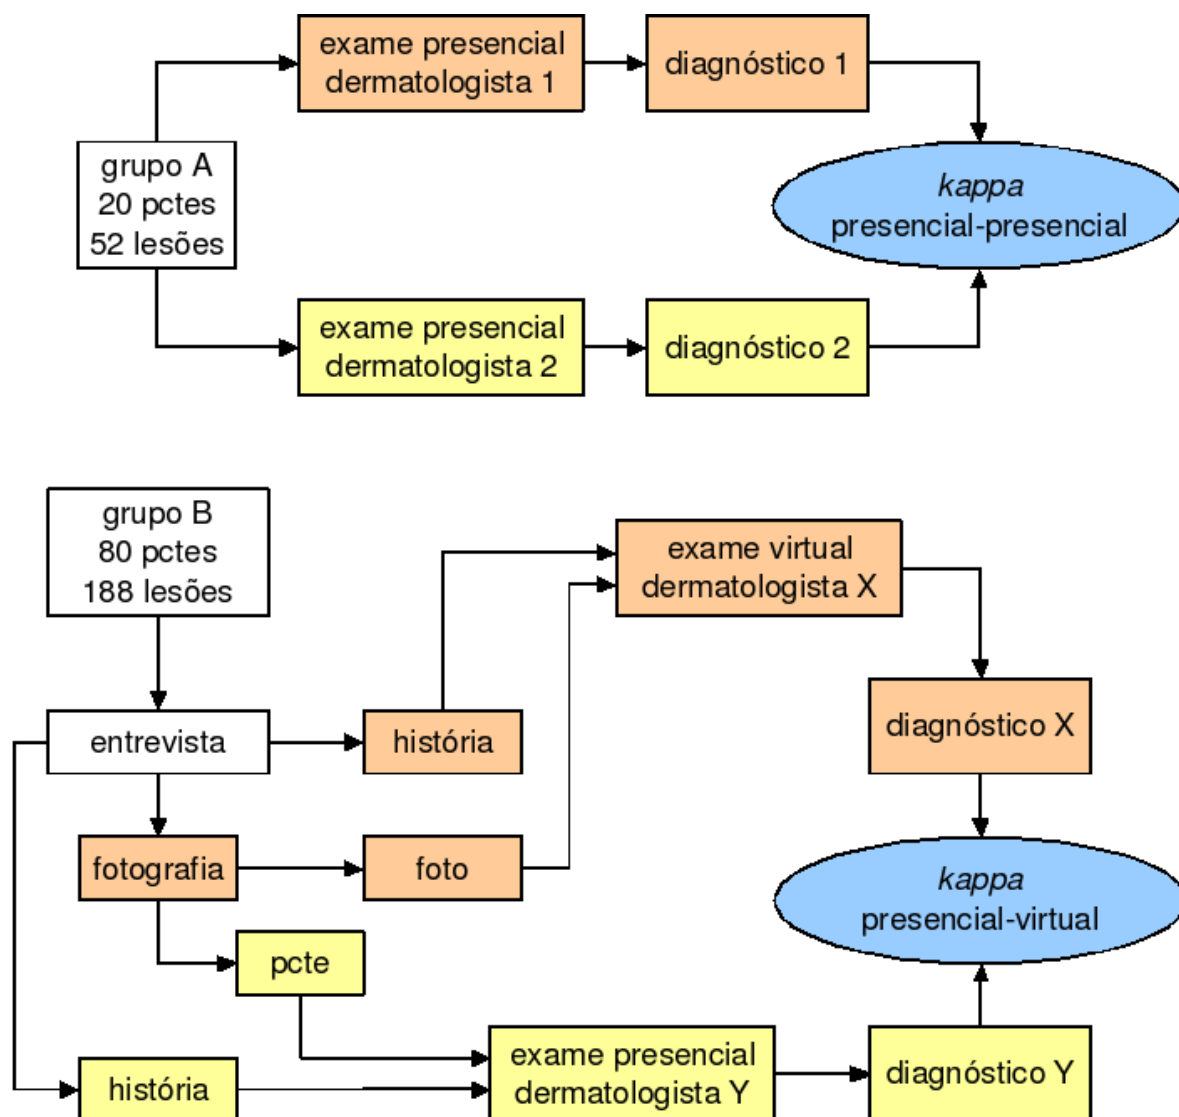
exame presencial dermatologista 1

diagnóstico 1

grupo A
20 pctes
52 lesões

*kappa*
presencial-presencial

exame presencial dermatologista 2

diagnóstico 2

grupo B
80 pctes
188 lesões

exame virtual dermatologista X

entrevista

história

diagnóstico X

fotografia

foto

*kappa*
presencial-virtual

pcte

história

exame presencial dermatologista Y

diagnóstico Y